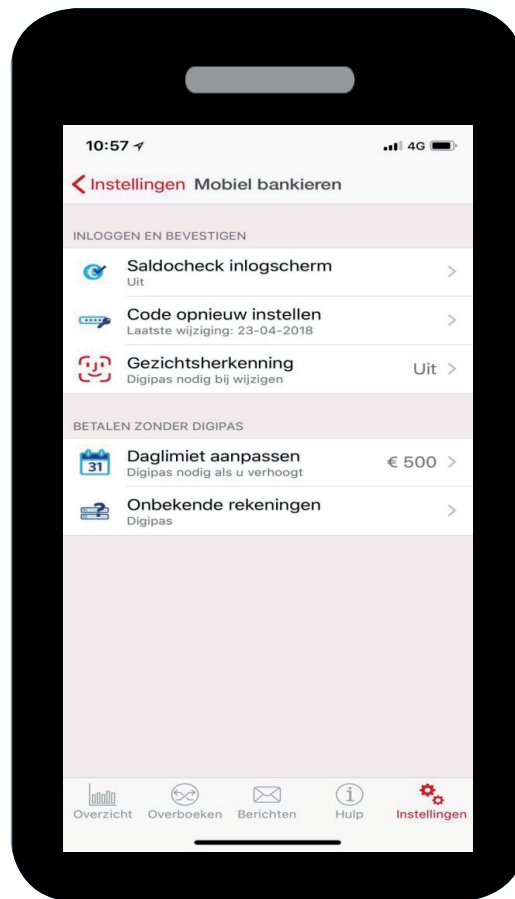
10:57

4G

Instellingen Mobiel bankieren

INLOGGEN EN BEVESTIGEN

Saldocheck inlogscherm
Uit

Code opnieuw instellen
Laatste wijziging: 23-04-2018

Gezichtsherkenning
Digipas nodig bij wijzigen
Uit

BETALEN ZONDER DIGIPAS

31
Daglimiet aanpassen
Digipas nodig als u verhoogt
€ 500

Onbekende rekeningen
Digipas

Overzicht Overboeken Berichten Hulp Instellingen